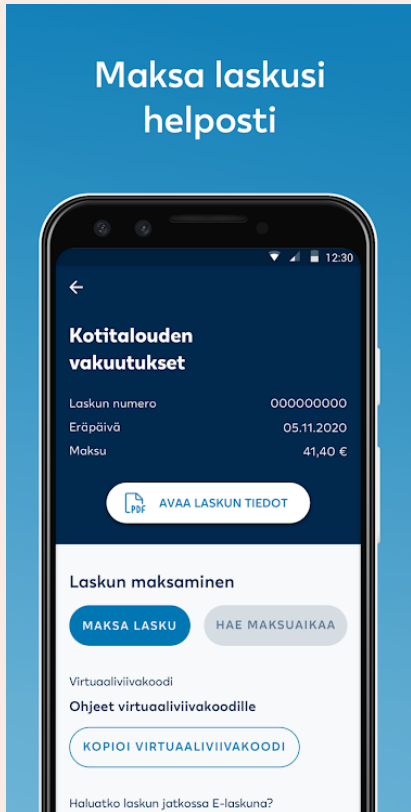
Maksa laskusi helposti

12:30

←

Kotitalouden vakuutukset

| Laskun numero | 000000000 |
|---|---|
| Eräpäivä | 05.11.2020 |
| Maksu | 41,40 € |

PDF AVAA LASKUN TIEDOT

Laskun maksaminen

MAKSA LASKU

HAE MAKSUAIKAA

Virtuaaliviivakoodi

Ohjeet virtuaaliviivakoodille

KOPIOI VIRTUAALIVIIVAKOODI

Haluatko laskun jatkossa E-laskuna?